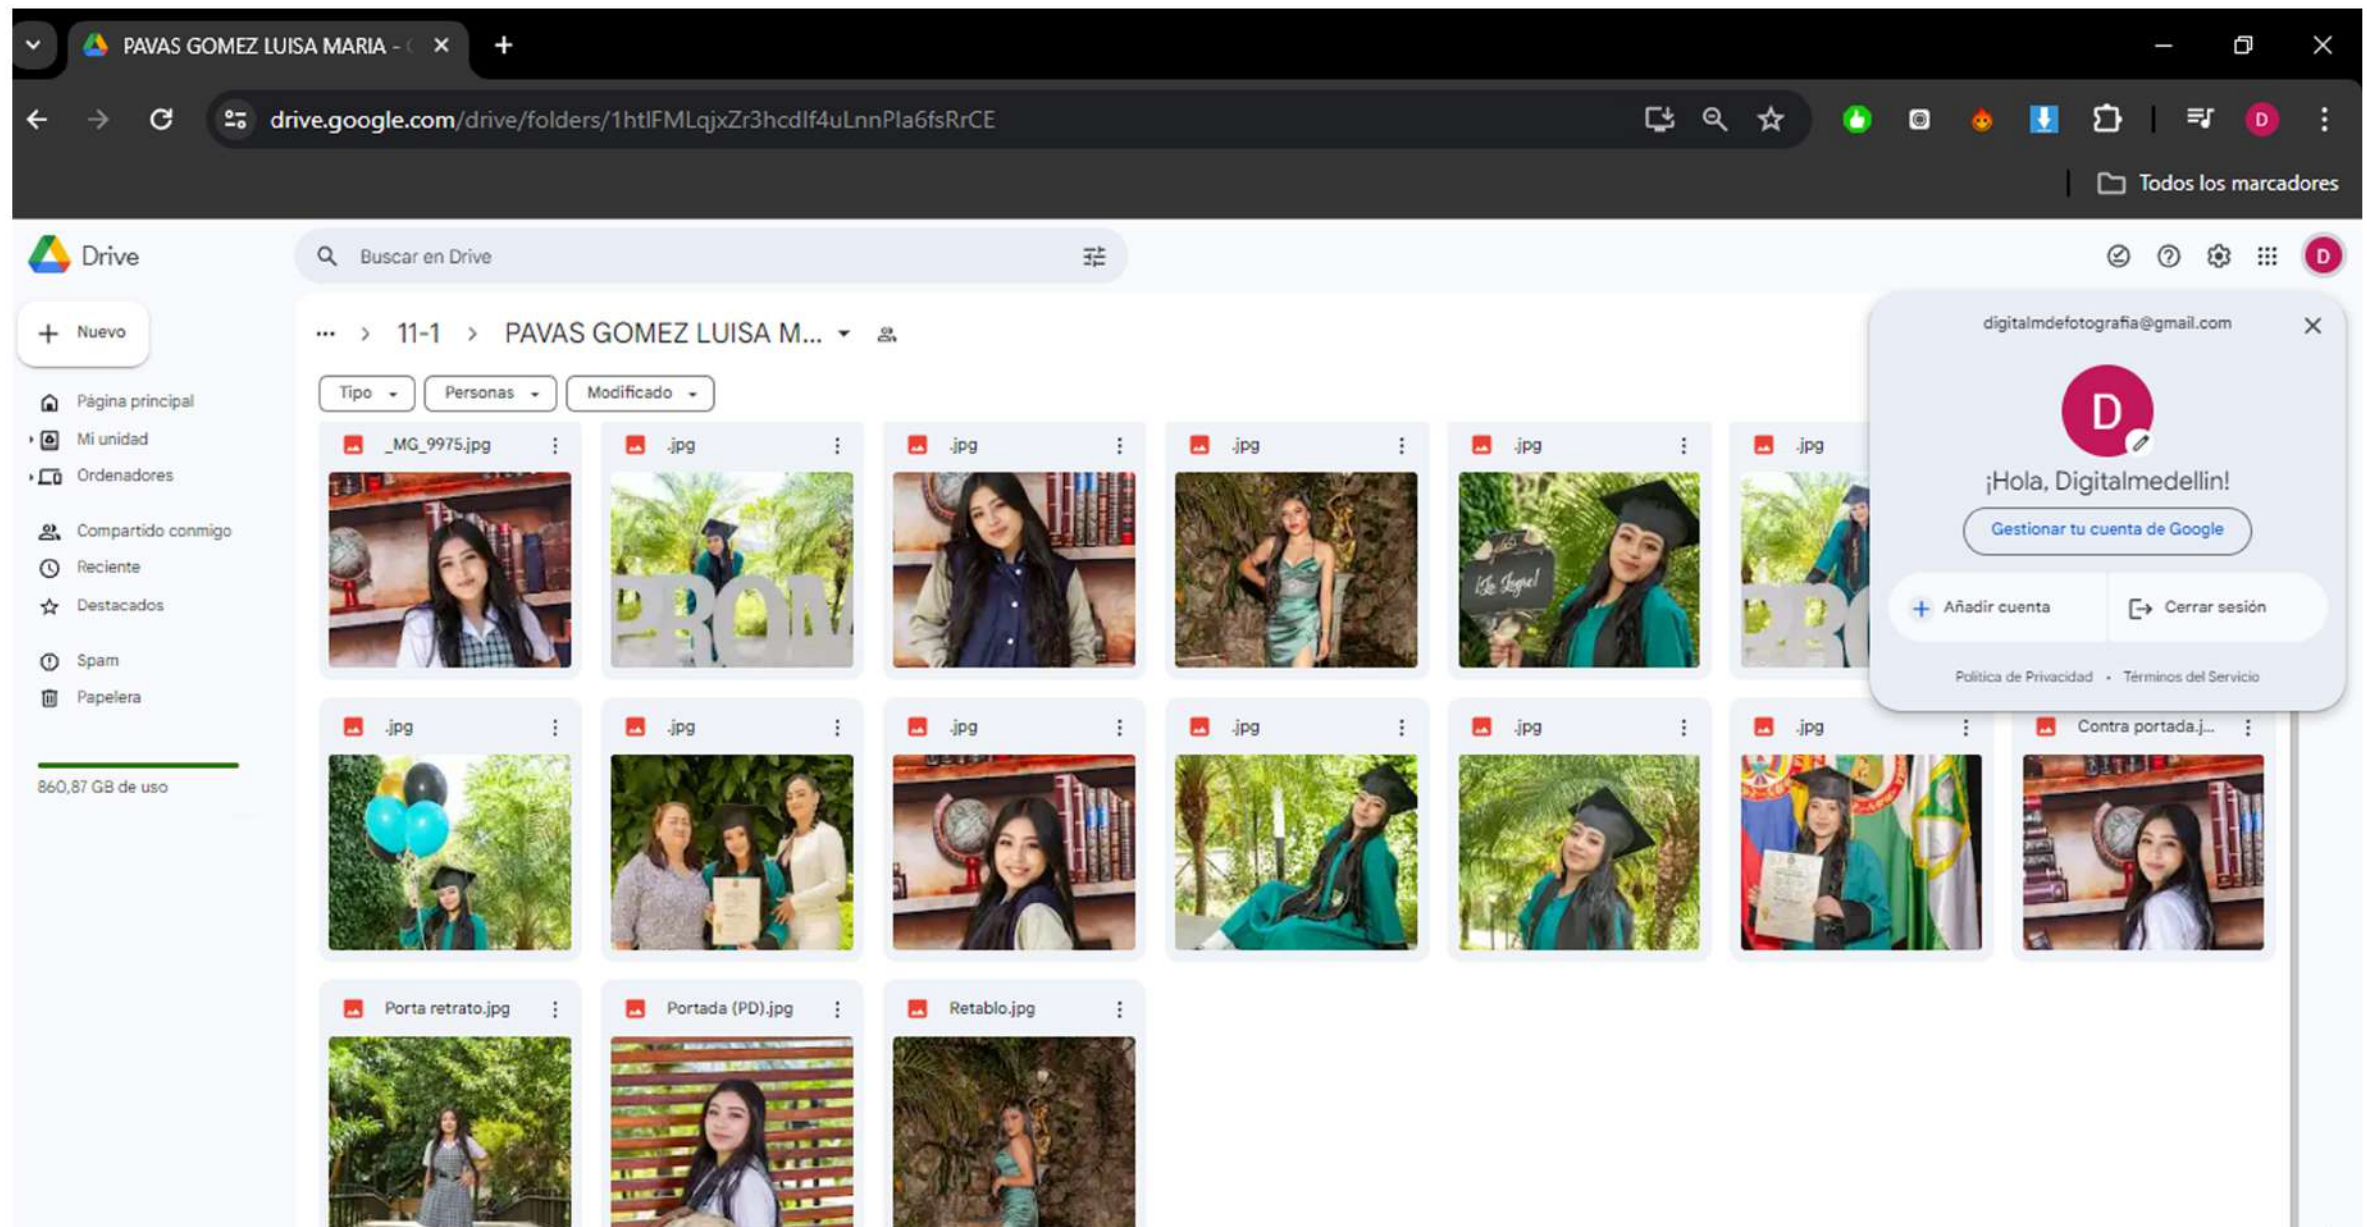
PAVAS GOMEZ LUISA MARIA - (

drive.google.com/drive/folders/1htIFMLqjxZr3hcdIf4uLnnPla6fsRrCE

Todos los marcadores

Drive

Buscar en Drive

Nuevo

Página principal
Mi unidad
Ordenadores
Compartido conmigo
Reciente
Destacados
Spam
Papelera

860,87 GB de uso

... > 11-1 > PAVAS GOMEZ LUISA M...

Tipo
Personas
Modificado

_MG_9975.jpg
.jpg
.jpg
.jpg
.jpg
.jpg

¡Se Logro!

.jpg
.jpg
.jpg
.jpg
.jpg
.jpg
Contra portada.j...

Porta retrato.jpg
Portada (PD).jpg
Retablo.jpg

digitalmdefotografia@gmail.com

D

¡Hola, Digitalmedellin!

Gestionar tu cuenta de Google

Añadir cuenta
Cerrar sesión

Política de Privacidad • Términos del Servicio